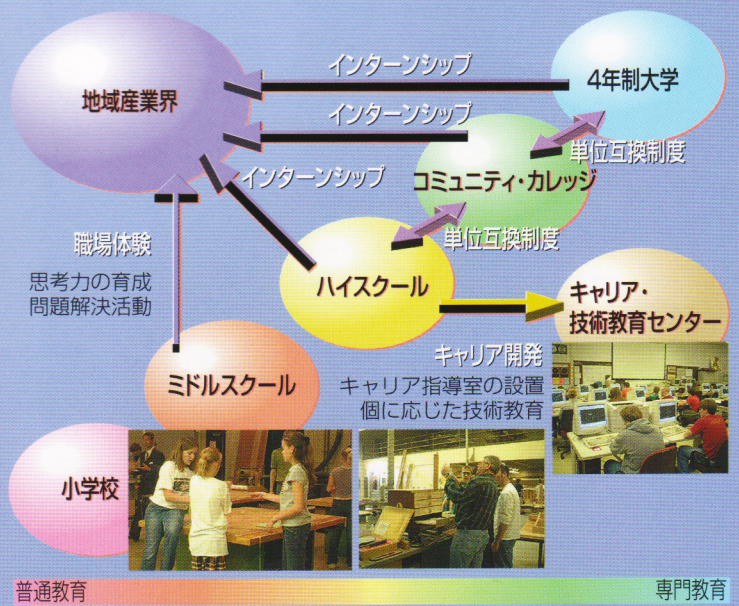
地域産業界

インターンシップ

4年制大学

インターンシップ

単位互換制度

インターンシップ

コミュニティ・カレッジ

職場体験

単位互換制度

思考力の育成
問題解決活動

ハイスクール

キャリア・
技術教育センター

キャリア開発
キャリア指導室の設置
個に応じた技術教育

ミドルスクール

小学校

普通教育

専門教育